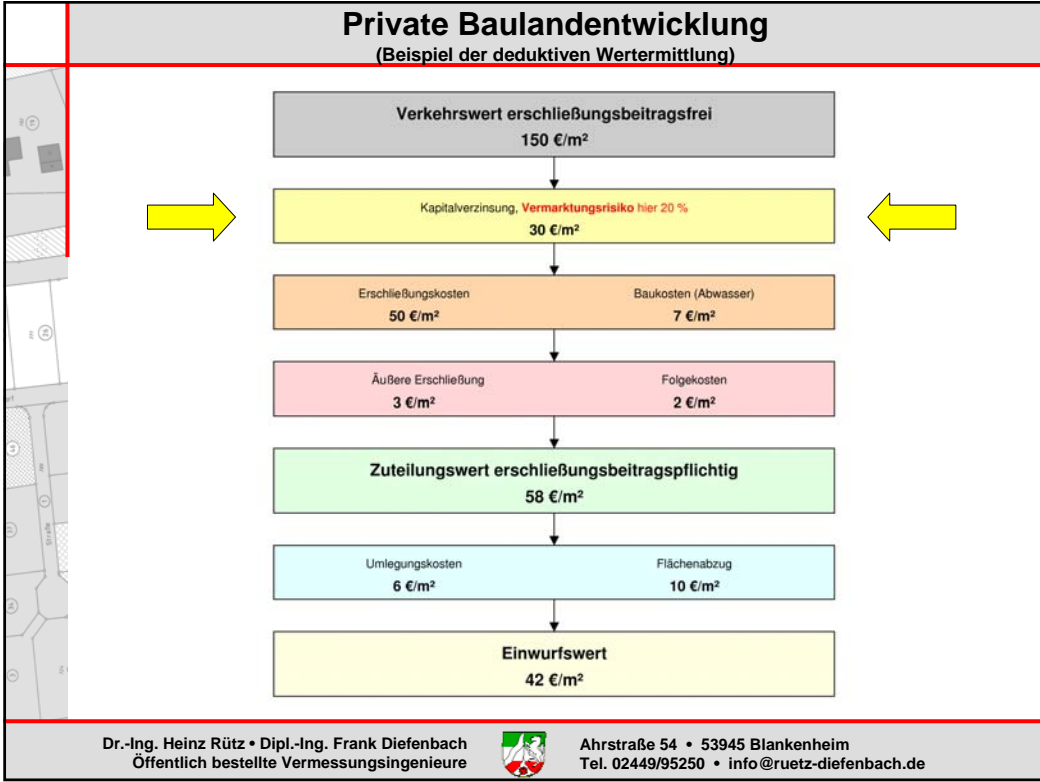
Private Baulandentwicklung
(Beispiel der deduktiven Wertermittlung)

Verkehrswert erschließungsbeitragsfrei
150 €/m²

Kapitalverzinsung, Vermarktungsrisiko hier 20 %
30 €/m²

Erschließungskosten
50 €/m²

Baukosten (Abwasser)
7 €/m²

Äußere Erschließung
3 €/m²

Folgekosten
2 €/m²

Zuteilungswert erschließungsbeitragspflichtig
58 €/m²

Umlegungskosten
6 €/m²

Flächenabzug
10 €/m²

Einwurfswert
42 €/m²

Dr.-Ing. Heinz Rütz • Dipl.-Ing. Frank Diefenbach
Öffentlich bestellte Vermessungsingenieure

Ahrstraße 54 • 53945 Blankenheim
Tel. 02449/95250 • info@ruetz-diefenbach.de